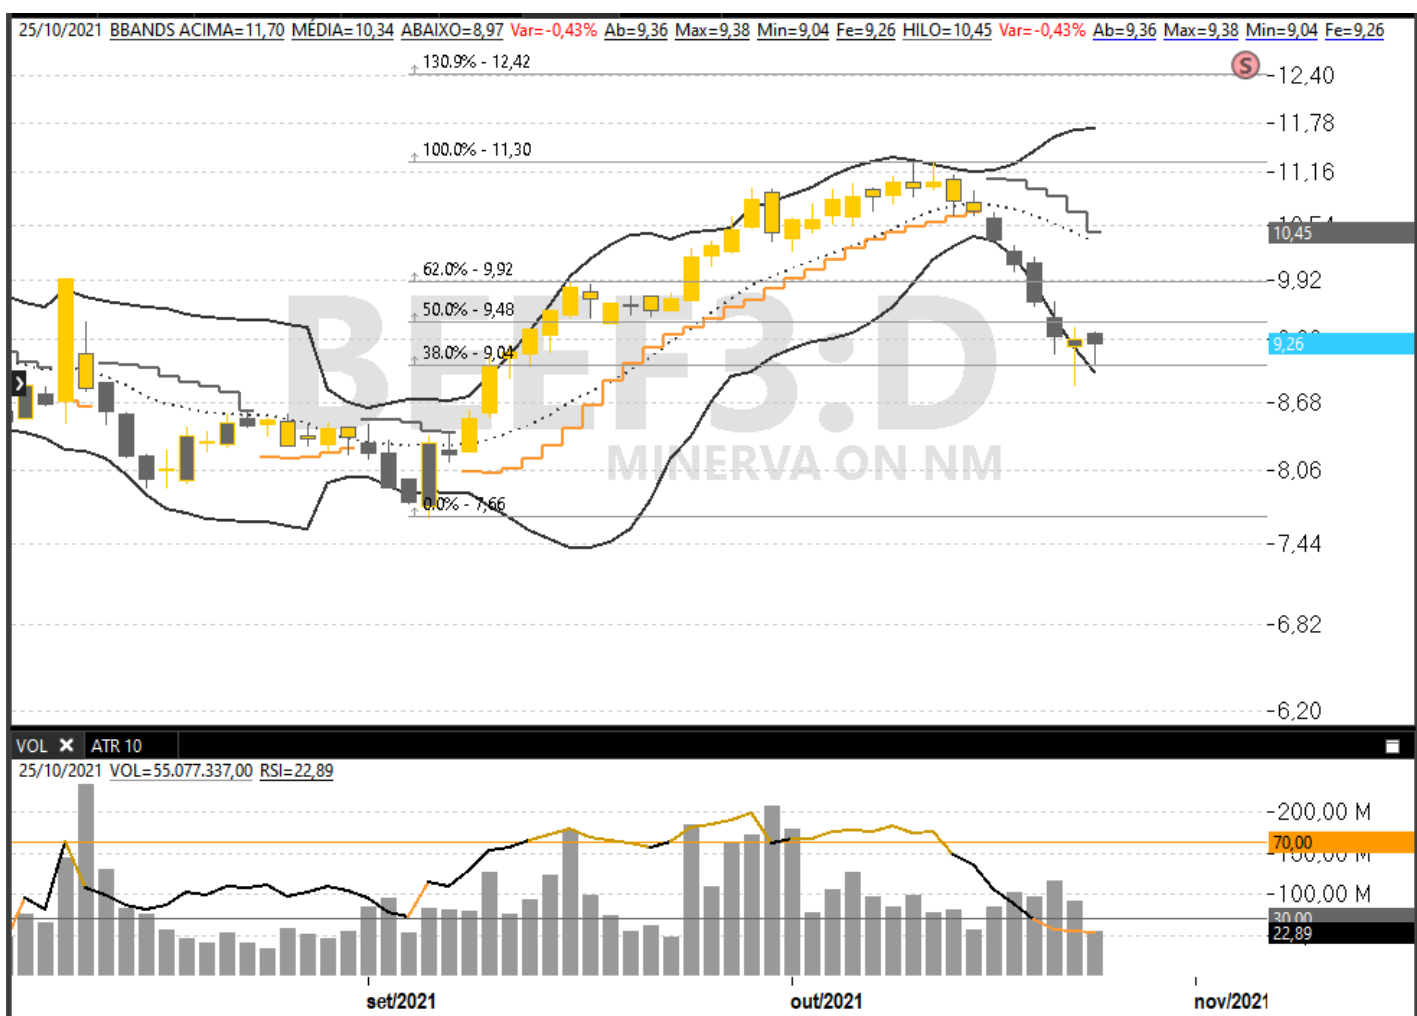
25/10/2021 BBANDS ACIMA=11,70 MÉDIA=10,34 ABAIXO=8,97 Var=-0,43% Ab=9,36 Max=9,38 Min=9,04 Fe=9,26 HILO=10,45 Var=-0,43% Ab=9,36 Max=9,38 Min=9,04 Fe=9,26

S

130.9% - 12,42
100.0% - 11,30
62.0% - 9,92
50.0% - 9,48
38.0% - 9,04
0.0% - 7,66

BEEF3:D
MINERVA ON NM

12,40
11,78
11,16
10,54
10,45
9,92
9,30
9,26
8,68
8,06
7,44
6,82
6,20

VOL ATR 10

25/10/2021 VOL=55.077.337,00 RSI=22,89

200,00 M
70,00
150,00 M
100,00 M
30,00
22,89

set/2021
out/2021
nov/2021